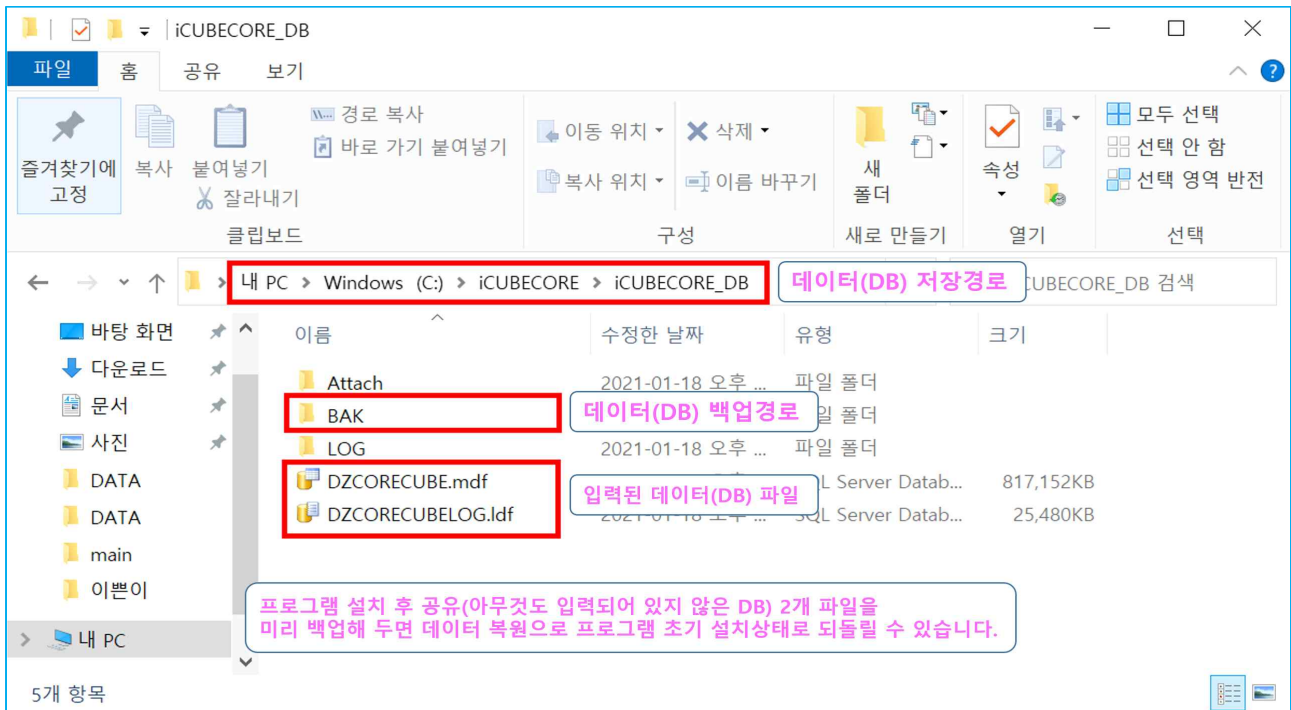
iCUBECORE_DB

파일 홈 공유 보기

즐겨찾기에 고정 복사 붙여넣기 경로 복사 바로 가기 붙여넣기 잘라내기
클립보드

이동 위치 삭제 복사 위치 이름 바꾸기
구성

새 폴더
새로 만들기

속성
열기

모두 선택 선택 안 함 선택 영역 반전
선택

내 PC > Windows (C:) > iCUBECORE > iCUBECORE_DB

데이터(DB) 저장경로

CUBECORE_DB 검색

바탕 화면
다운로드
문서
사진
DATA
DATA
main
이쁜이
내 PC

| 이름 | 수정한 날짜 | 유형 | 크기 |
|---|---|---|---|
| Attach | 2021-01-18 오후 ... | 파일 폴더 | |
| BAK | | 파일 폴더 | |
| LOG | 2021-01-18 오후 ... | 파일 폴더 | |
| DZCORECUBE.mdf | | SQL Server Datab... | 817,152KB |
| DZCORECUBELOG.ldf | 2021-01-18 오후 | SQL Server Datab... | 25,480KB |

데이터(DB) 백업경로

입력된 데이터(DB) 파일

프로그램 설치 후 공유(아무것도 입력되어 있지 않은 DB) 2개 파일을
미리 백업해 두면 데이터 복원으로 프로그램 초기 설치상태로 되돌릴 수 있습니다.

5개 항목